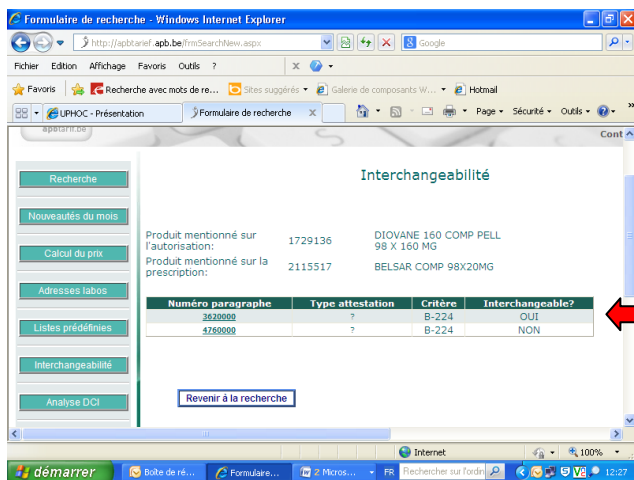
Formulaire de recherche - Windows Internet Explorer

http://apbtarief.apb.be/frmSearchNew.aspx

Google

Fichier Edition Affichage Favoris Outils ?

Favoris Recherche avec mots de re... Sites suggérés Galerie de composants W... Hotmail

UPHOC - Présentation Formulaire de recherche

Page Sécurité Outils

apbtarif.be

Cont

Recherche

Nouveautés du mois

Calcul du prix

Adresses labos

Listes prédéfinies

Interchangeabilité

Analyse DCI

Interchangeabilité

Produit mentionné sur l'autorisation: 1729136 DIOVANE 160 COMP PELL 98 X 160 MG

Produit mentionné sur la prescription: 2115517 BELSAR COMP 98X20MG

| Numéro paragraphe | Type attestation | Critère | Interchangeable? |
|---|---|---|---|
| 3620000 | ? | B-224 | OUI |
| 4760000 | ? | B-224 | NON |

Revenir à la recherche

Internet

100%

démarrer

Boîte de ré...

Formulaire...

2 Micros...

FR

Rechercher sur l'ordi

12:27